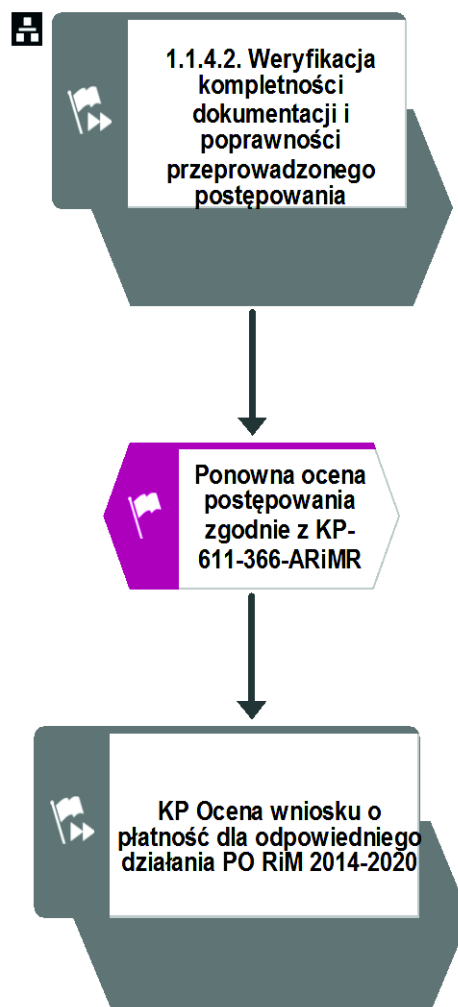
1.1.4.2. Weryfikacja kompletności dokumentacji i poprawności przeprowadzonego postępowania

Ponowna ocena postępowania zgodnie z KP-611-366-ARiMR

KP Ocena wniosku o płatność dla odpowiedniego działania PO RiM 2014-2020